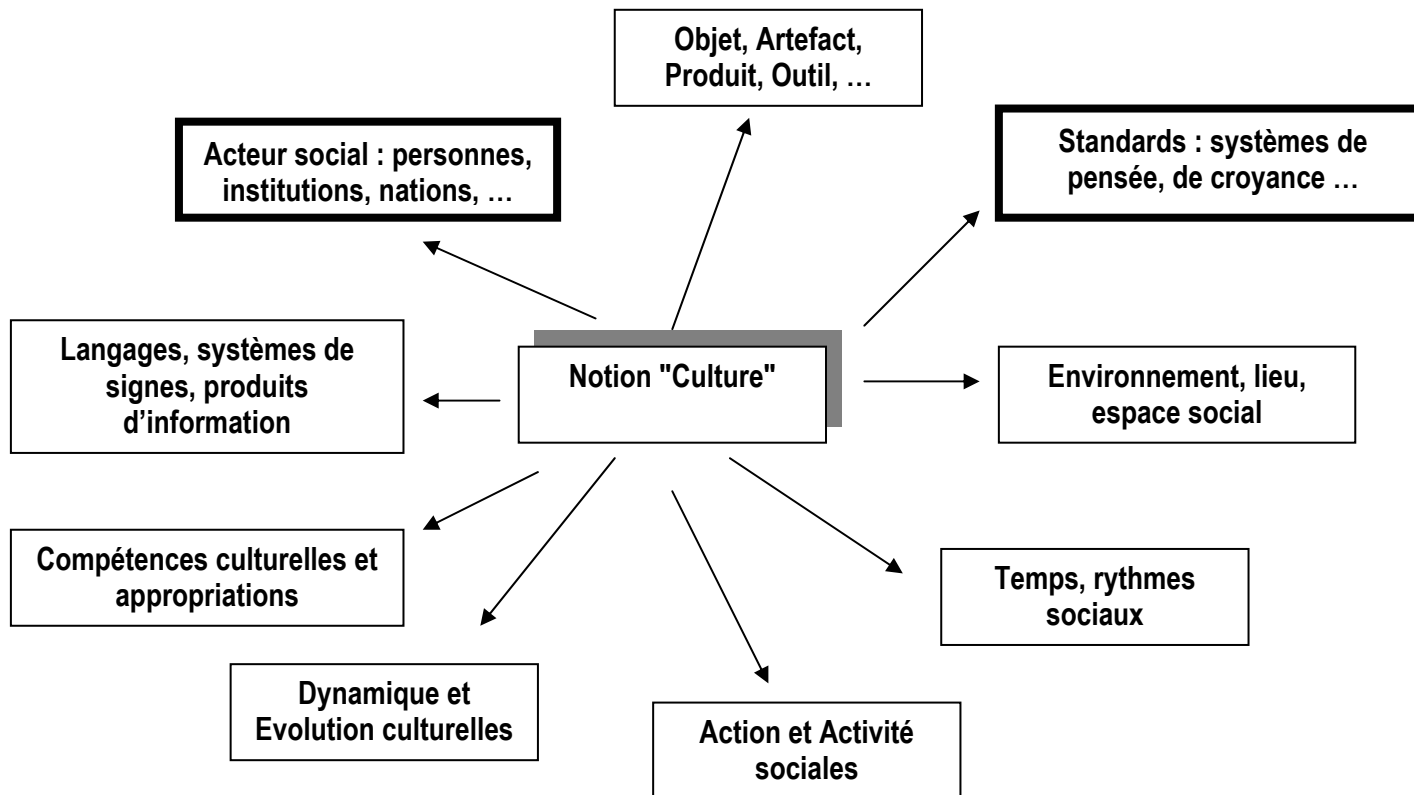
Objet, Artefact, Produit, Outil, …

Acteur social : personnes, institutions, nations, …

Standards : systèmes de pensée, de croyance …

Langages, systèmes de signes, produits d'information

Notion "Culture"

Environnement, lieu, espace social

Compétences culturelles et appropriations

Temps, rythmes sociaux

Dynamique et Evolution culturelles

Action et Activité sociales